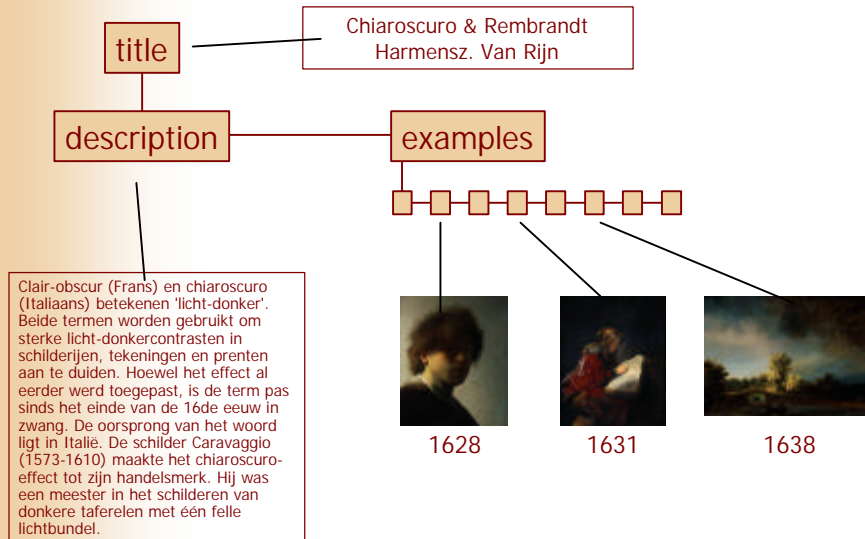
title

Chiaroscuro & Rembrandt Harmensz. Van Rijn

description

examples

Clair-obscur (Frans) en chiaroscuro (Italiaans) betekenen 'licht-donker'. Beide termen worden gebruikt om sterke licht-donkercontrasten in schilderijen, tekeningen en prenten aan te duiden. Hoewel het effect al eerder werd toegepast, is de term pas sinds het einde van de 16de eeuw in zwang. De oorsprong van het woord ligt in Italië. De schilder Caravaggio (1573-1610) maakte het chiaroscuro-effect tot zijn handelsmerk. Hij was een meester in het schilderen van donkere taferelen met één felle lichtbundel.

1628

1631

1638